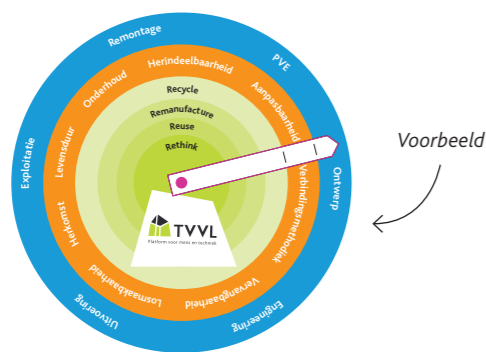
Remontage
PVE
Ontwerp
Engineering
Uitvoering
Exploitatie
Herindeelbaarheid
Aanpasbaarheid
Verbindingsmethodiek
Vervangbaarheid
Losmaakbaarheid
Herkomst
Levensduur
Onderhoud
Recycle
Remanufacture
Reuse
Rethink
TVVL
Platform voor mens en techniek
Voorbeeld